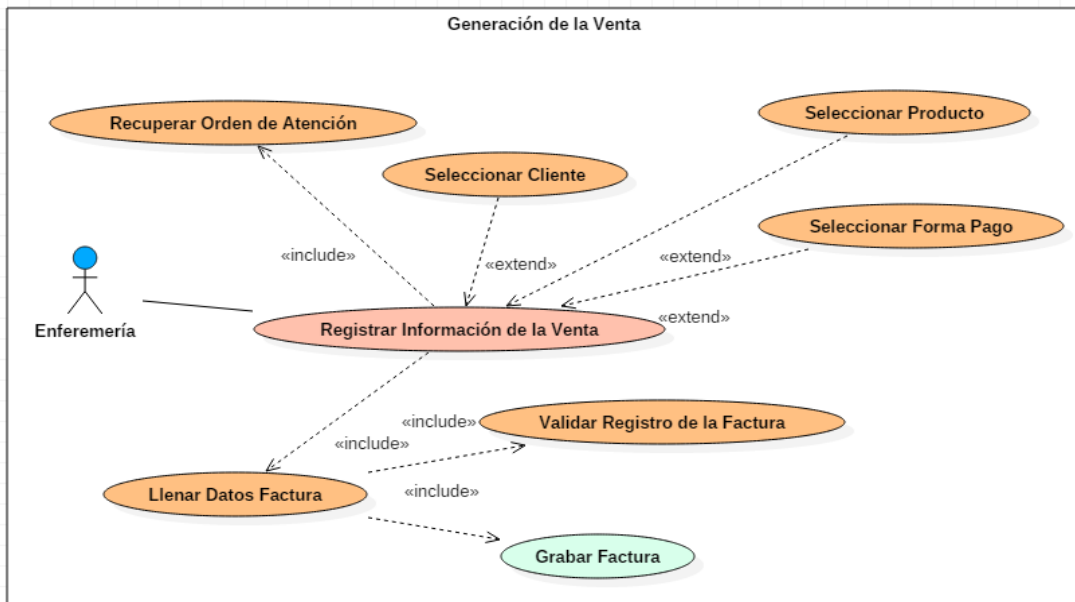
Generación de la Venta

Recuperar Orden de Atención

Seleccionar Producto

Seleccionar Cliente

Seleccionar Forma Pago

«include»

«extend»

«extend»

Enferemería

Registrar Información de la Venta

«extend»

«include»

Validar Registro de la Factura

«include»

Llenar Datos Factura

«include»

Grabar Factura